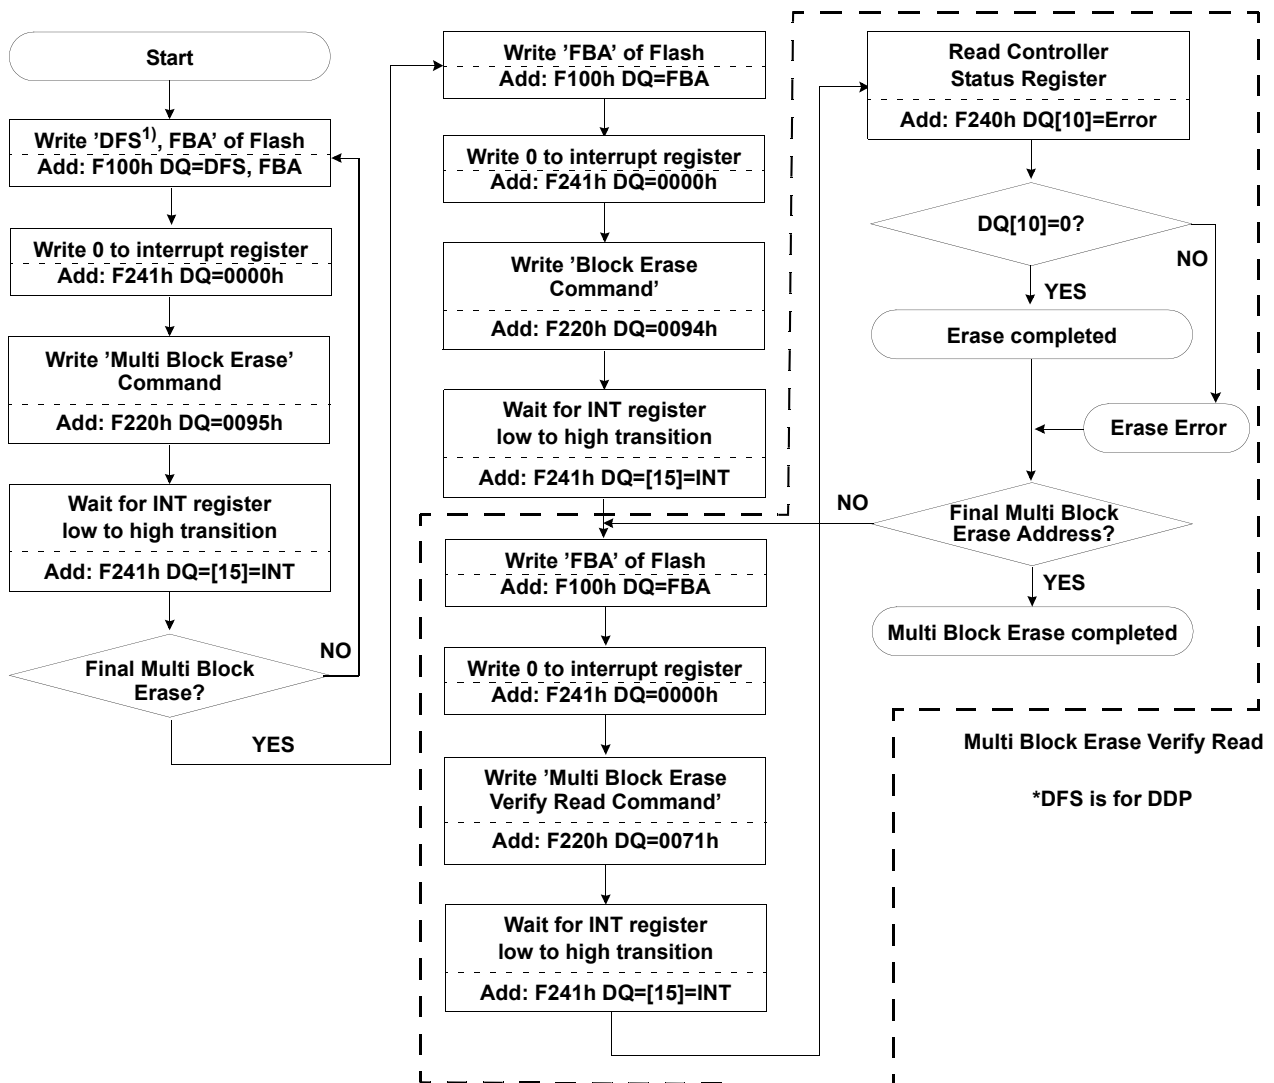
Start

Write 'DFS$^{1)}$, FBA' of Flash
Add: F100h DQ=DFS, FBA

Write 0 to interrupt register
Add: F241h DQ=0000h

Write 'Multi Block Erase' Command
Add: F220h DQ=0095h

Wait for INT register low to high transition
Add: F241h DQ=[15]=INT

Final Multi Block Erase?
NO
YES

Write 'FBA' of Flash
Add: F100h DQ=FBA

Write 0 to interrupt register
Add: F241h DQ=0000h

Write 'Block Erase Command'
Add: F220h DQ=0094h

Wait for INT register low to high transition
Add: F241h DQ=[15]=INT

Write 'FBA' of Flash
Add: F100h DQ=FBA

Write 0 to interrupt register
Add: F241h DQ=0000h

Write 'Multi Block Erase Verify Read Command'
Add: F220h DQ=0071h

Wait for INT register low to high transition
Add: F241h DQ=[15]=INT

Read Controller Status Register
Add: F240h DQ[10]=Error

DQ[10]=0?
NO
YES

Erase completed

Erase Error

NO
Final Multi Block Erase Address?
YES

Multi Block Erase completed

Multi Block Erase Verify Read

*DFS is for DDP